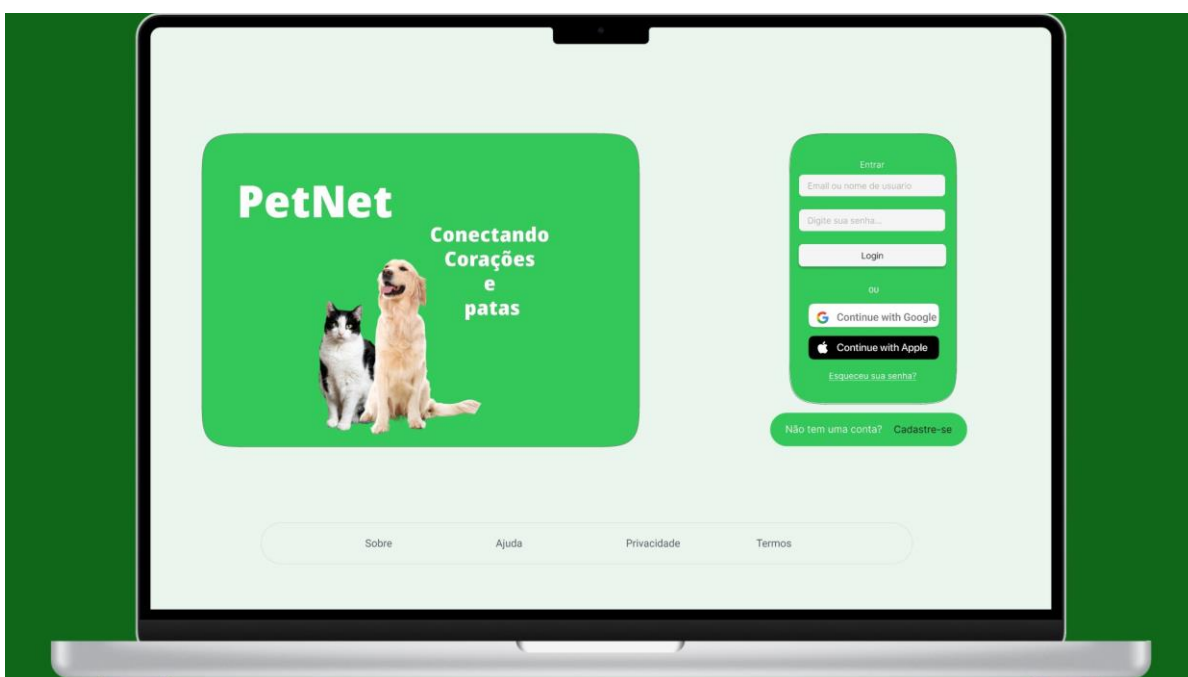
PetNet

Conectando
Corações
e
patas

Entrar

Email ou nome de usuario

Digite sua senha...

Login

ou

Continue with Google

Continue with Apple

Esqueceu sua senha?

Não tem uma conta? Cadastre-se

Sobre Ajuda Privacidade Termos